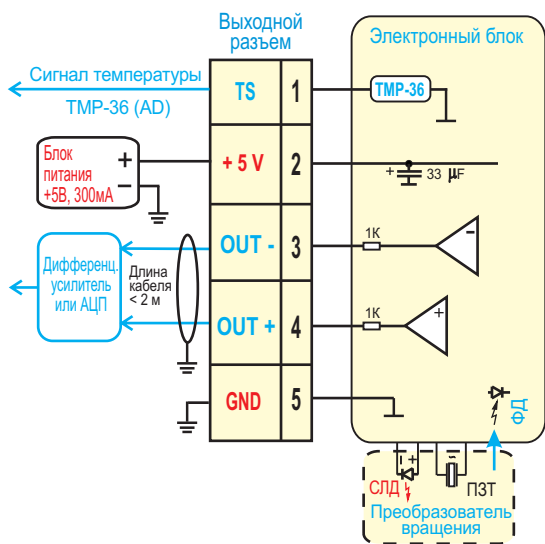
Выходной разъем

Электронный блок

Сигнал температуры

TMP-36 (AD)

TS 1

TMP-36

Блок питания +5В, 300мА

+

−

+ 5 V 2

+ 33 μF

Дифференц. усилитель или АЦП

Длина кабеля < 2 м

OUT - 3

1K

−

OUT + 4

1K

+

GND 5

ФД

СЛД

ПЗТ

Преобразователь вращения